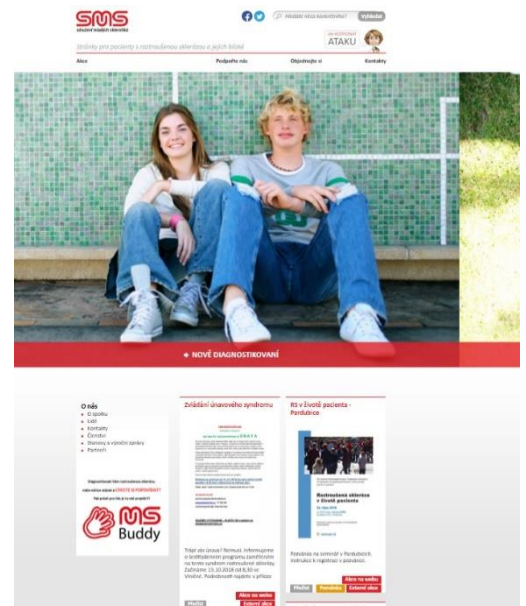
SMS

SPOLEČNÝ SVAZ SKLERÓZY

Stránky pro pacienty s roztroušenou sklerózou a jejich blízké

Vyhledat

ATAKU

Akce

Podpořte nás

Objednejte si

Kontakty

NOVĚ DIAGNOSTIKOVANÍ

O nás
O spolku
Lidé
Kontakty
Členství
Stanovy a výroční zprávy
Partneři

MS Buddy

Zvládání únavového syndromu

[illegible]

Trápí vás únava i fatigue? Informujeme o kreativním programu zaměřeném na formy syndromu roztroušené sklerózy. Začínáme 15.10.2018 od 8:30 ve Vimově. Podrobnosti najdete v příloze.

Akce na webu

Externí akce

RS v životě pacienta - Pardubice

Roztroušená skleróza v životě pacienta

Pozvánka na seminář v Pardubicích. Instrukce k registraci v pozvánce.

Akce na webu

Externí akce